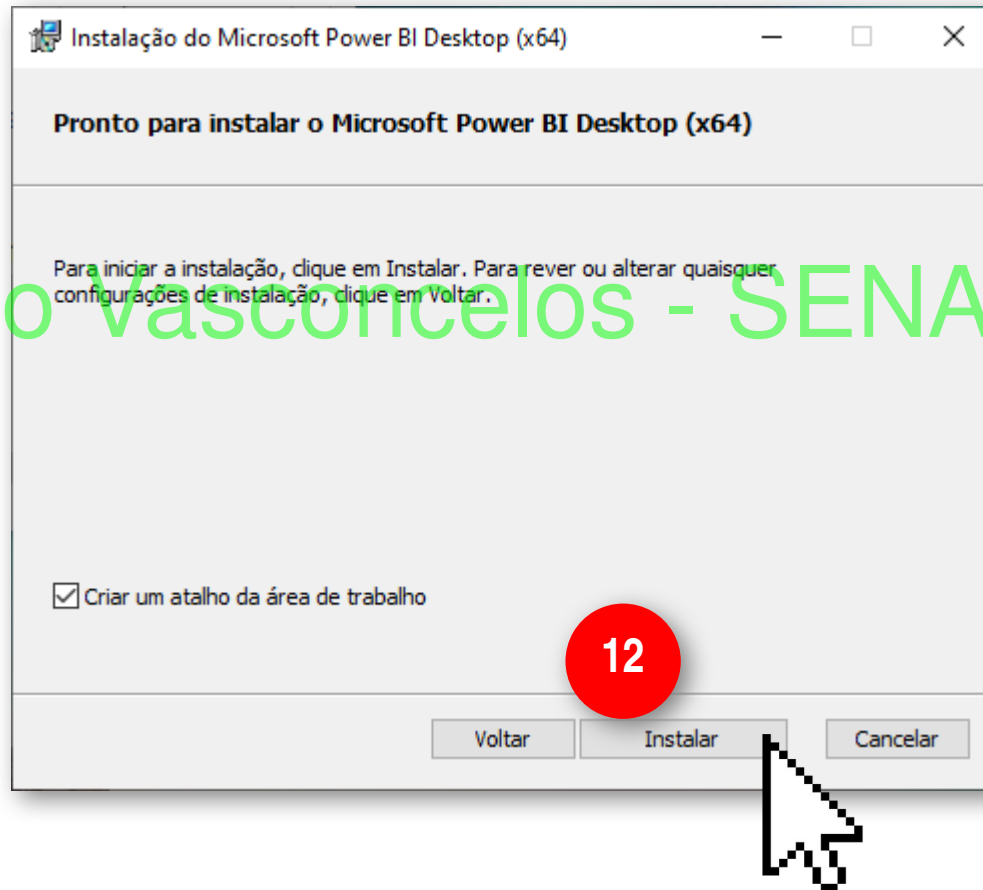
Instalação do Microsoft Power BI Desktop (x64)

Pronto para instalar o Microsoft Power BI Desktop (x64)

Para iniciar a instalação, clique em Instalar. Para rever ou alterar quaisquer configurações de instalação, clique em Voltar.

o Vasconcelos - SENA

Criar um atalho da área de trabalho

12

Voltar

Instalar

Cancelar